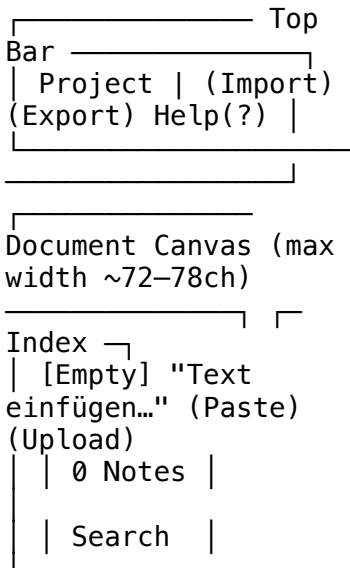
┌──────────── Top Bar ────────────┐
│ Project | (Import) (Export) Help(?) │
└─────────────────────────────────┘

┌──────────── Document Canvas (max width ~72–78ch) ────────────┐ ┌─ Index ─┐
│ [Empty] "Text einfügen…" (Paste) (Upload)
│ │ 0 Notes │
│
│ │ Search │
│